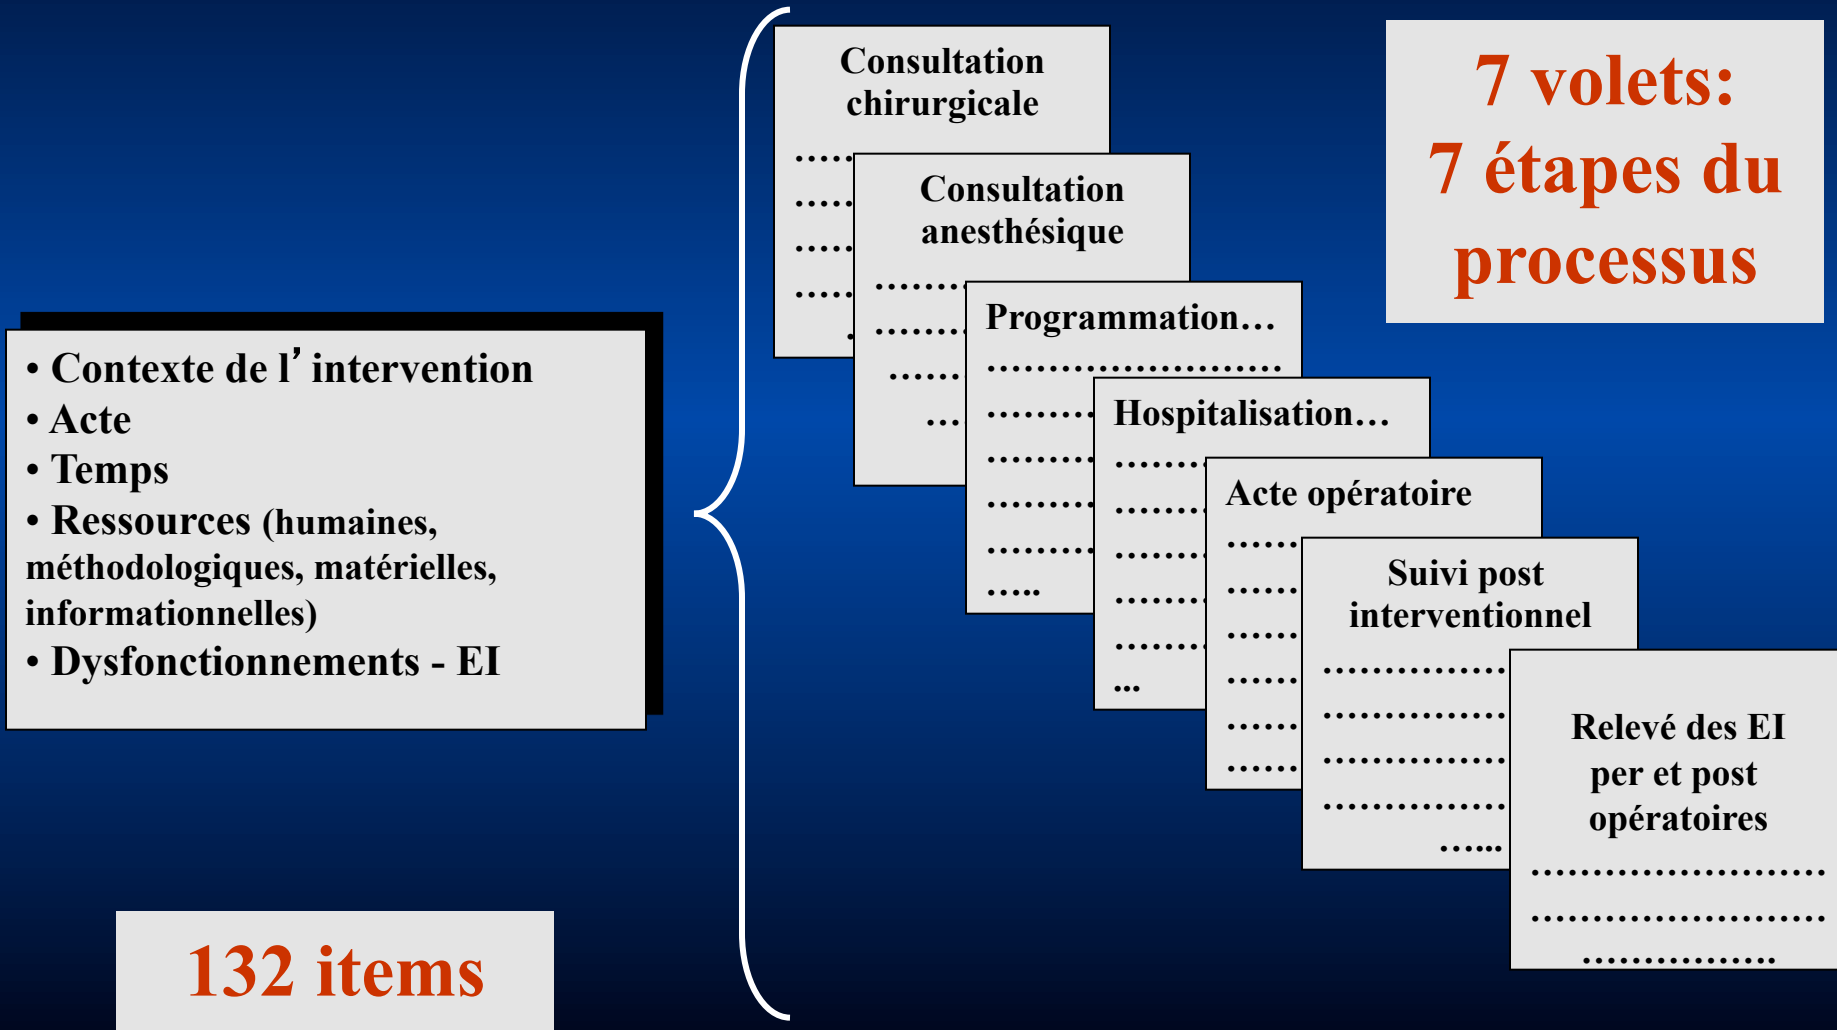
• Contexte de l’intervention
• Acte
• Temps
• Ressources (humaines, méthodologiques, matérielles, informationnelles)
• Dysfonctionnements - EI

132 items

Consultation chirurgicale

Consultation anesthésique

Programmation…

Hospitalisation…

Acte opératoire

Suivi post interventionnel

Relevé des EI per et post opératoires

7 volets:
7 étapes du processus